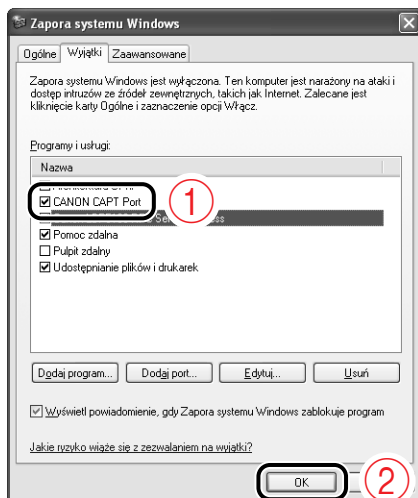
Zapora systemu Windows

Ogólne | Wyjątki | Zaawansowane

Zapora systemu Windows jest wyłączona. Ten komputer jest narażony na ataki i dostęp intruzów ze źródeł zewnętrznych, takich jak Internet. Zalecane jest kliknięcie karty Ogólne i zaznaczenie opcji Włącz.

Programy i usługi:

Nazwa

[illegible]

CANON CAPT Port

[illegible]

Pomoc zdalna

Pulpit zdalny

Udostępnianie plików i drukarek

①

Dodaj program... Dodaj port... Edytuj... Usuń

Wyświetl powiadomienie, gdy Zapora systemu Windows zablokuje program

Jakie ryzyko wiąże się z zezwalaniem na wyjątki?

OK

②